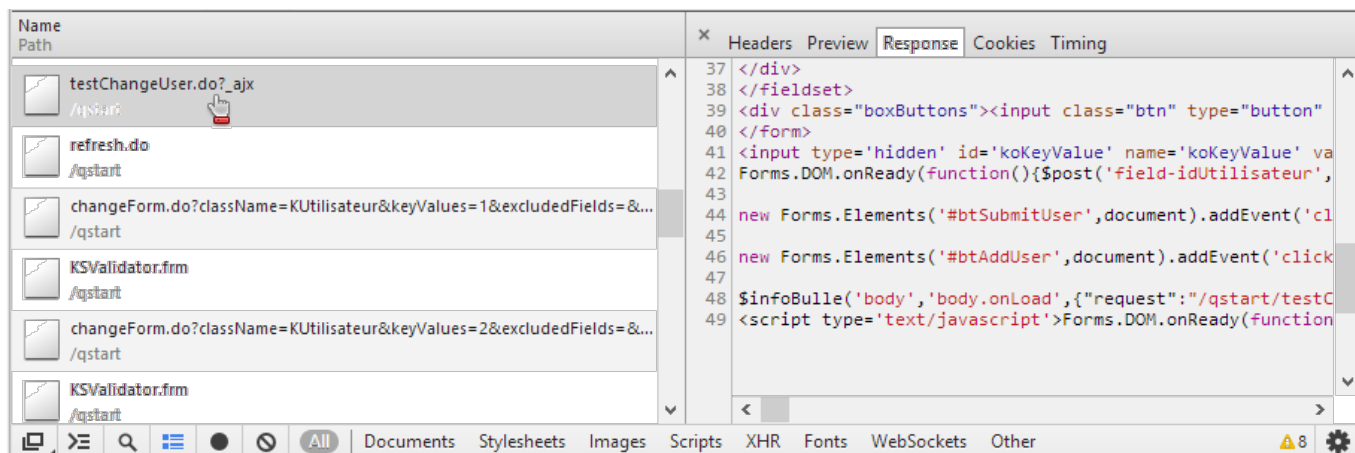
Name
Path

testChangeUser.do?_ajx
/qstart

refresh.do
/qstart

changeForm.do?className=KUtilisateur&keyValues=1&excludedFields=&...
/qstart

KSValidator.frm
/qstart

changeForm.do?className=KUtilisateur&keyValues=2&excludedFields=&...
/qstart

KSValidator.frm
/qstart

× Headers Preview Response Cookies Timing

37 </div>
38 </fieldset>
39 <div class="boxButtons"><input class="btn" type="button"
40 </form>
41 <input type='hidden' id='koKeyValue' name='koKeyValue' va
42 Forms.DOM.onReady(function(){$post('field-idUtilisateur',
43
44 new Forms.Elements('#btSubmitUser',document).addEvent('cl
45
46 new Forms.Elements('#btAddUser',document).addEvent('click
47
48 $infoBulle('body','body.onLoad',{"request":"/qstart/testC
49 <script type='text/javascript'>Forms.DOM.onReady(function

All Documents Stylesheets Images Scripts XHR Fonts WebSockets Other ⚠8